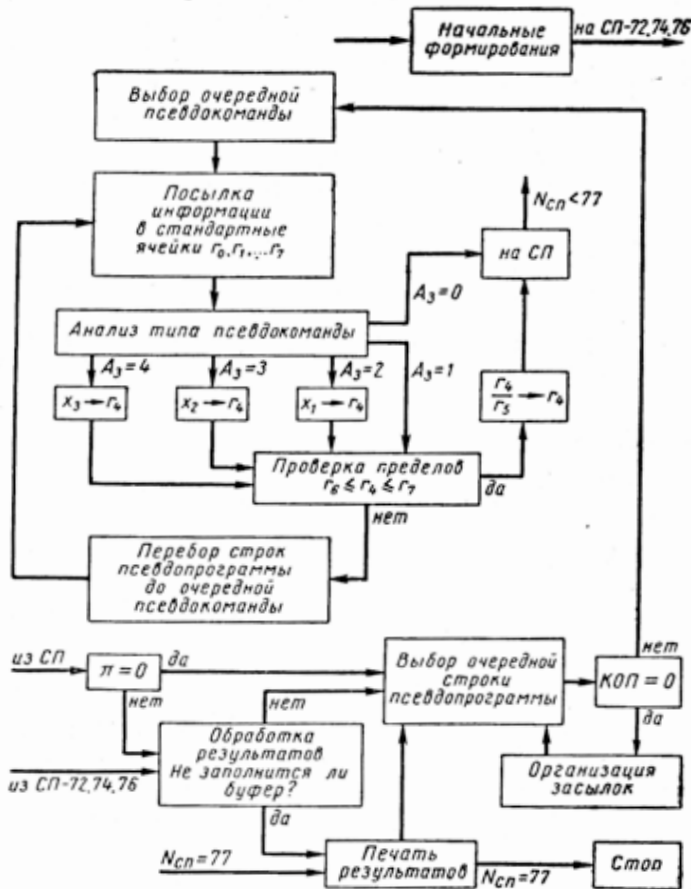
Начальные формирования

на СП-72,74,76

Выбор очередной псевдокоманды

Посылка информации в стандартные ячейки $r_0, r_1, \ldots r_7$

$N_{сп} < 77$

на СП

$A_3 = 0$

Анализ типа псевдокоманды

$A_3 = 4$

$A_3 = 3$

$A_3 = 2$

$A_3 = 1$

$x_3 \rightarrow r_4$

$x_2 \rightarrow r_4$

$x_1 \rightarrow r_4$

$\frac{r_4}{r_5} \rightarrow r_4$

Проверка пределов $r_6 \leq r_4 \leq r_7$

да

нет

Перебор строк псевдопрограммы до очередной псевдокоманды

из СП

$\pi = 0$

да

нет

Выбор очередной строки псевдопрограммы

нет

КОП = 0

да

нет

Обработка результатов Не заполнится ли буфер?

из СП-72,74,76

да

Организация засылок

$N_{сп} = 77$

Печать результатов

$N_{сп} = 77$

Стоп